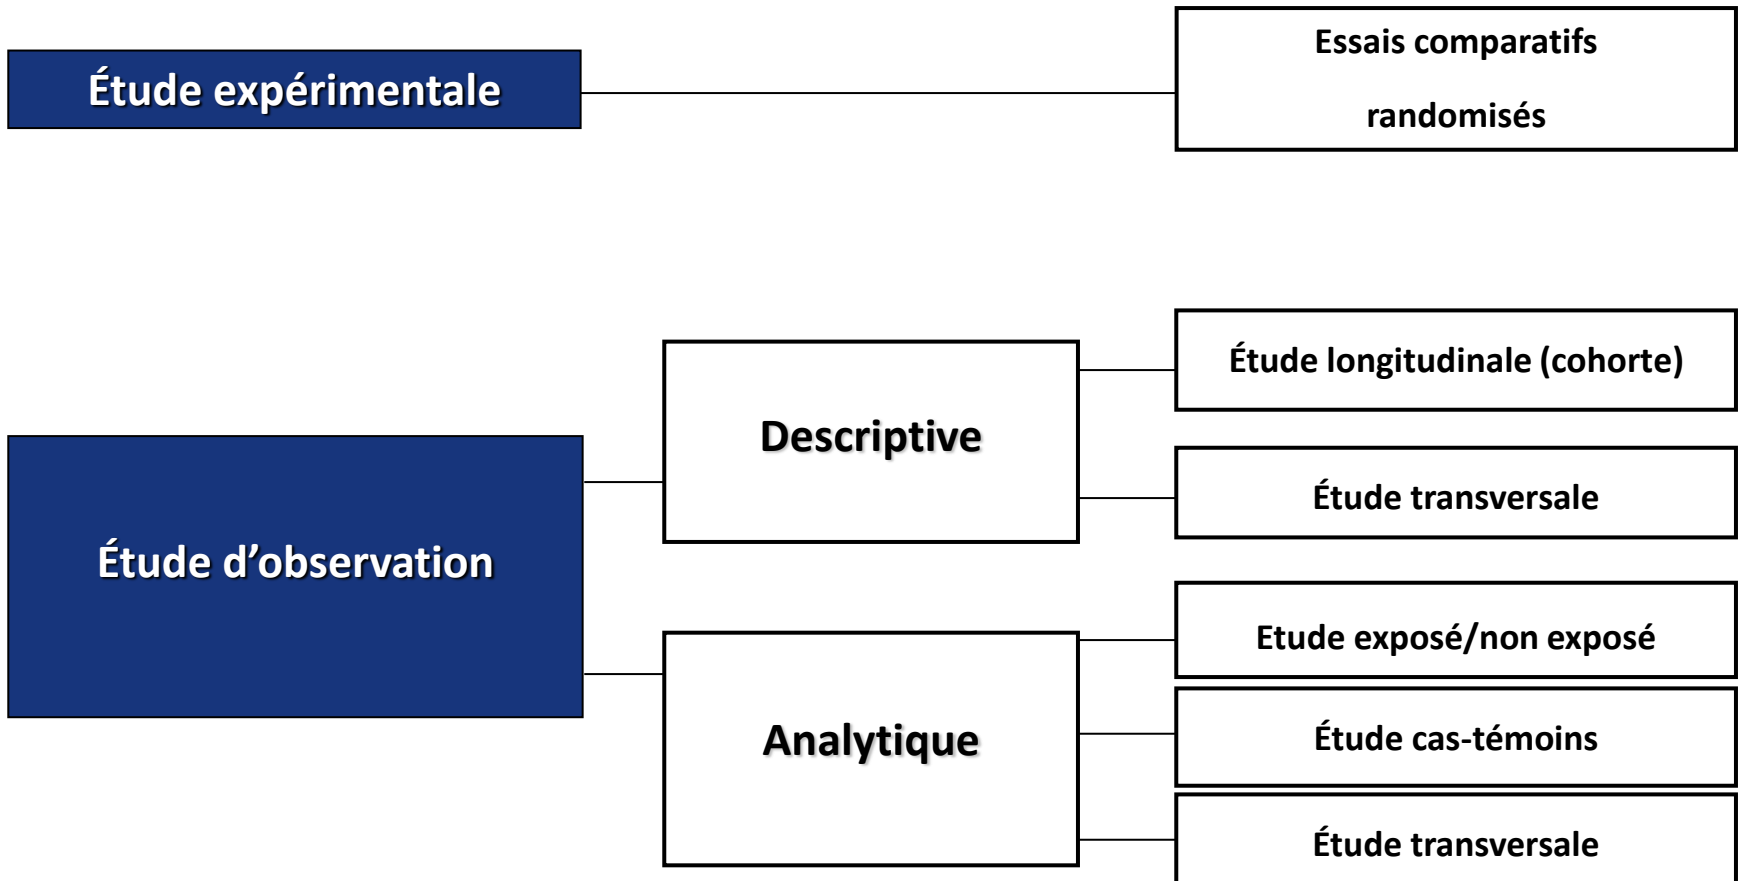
Étude expérimentale

Essais comparatifs randomisés

Étude d’observation

Descriptive

Étude longitudinale (cohorte)

Étude transversale

Analytique

Etude exposé/non exposé

Étude cas-témoins

Étude transversale